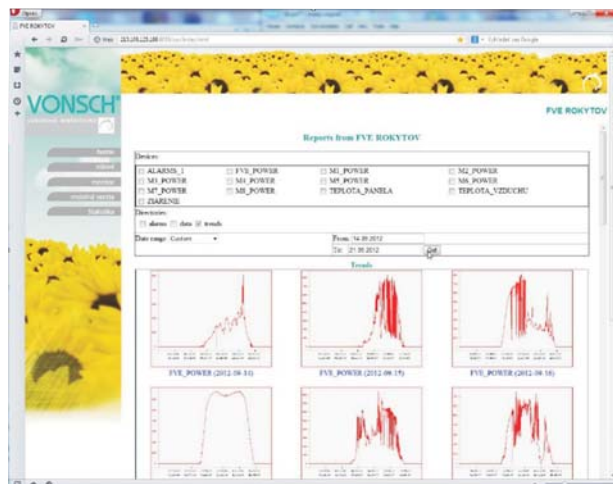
FVE ROKYTOV

VONSCH

FVE ROKYTOV

Reports from FVE ROKYTOV

Devices:

ALARMS_1 FVE_POWER M1_POWER M2_POWER
M3_POWER M4_POWER M5_POWER M6_POWER
M7_POWER M8_POWER TEPLOTA_PANELA TEPLOTA_VZDUCHU
ZIARENIE

Directories:
alarms data trends

Date range: Custom

From: 14.09.2012
To: 21.09.2012
Get

Trends

FVE_POWER (2012-09-14)
FVE_POWER (2012-09-15)
FVE_POWER (2012-09-16)